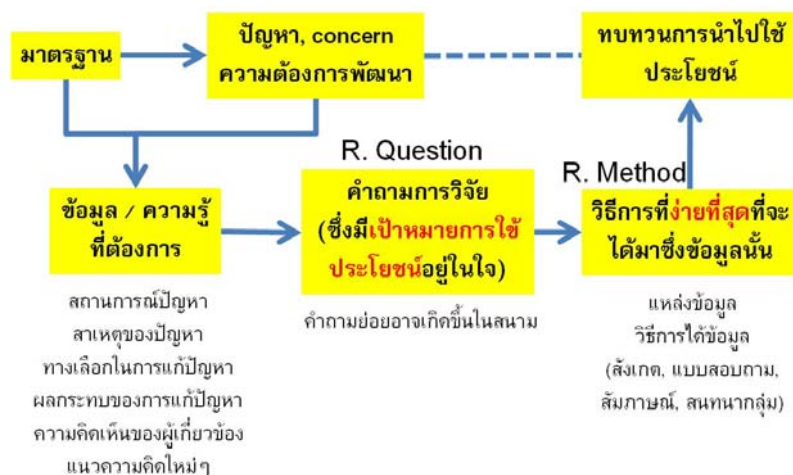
มาตรฐาน

ปัญหา, concern
ความต้องการพัฒนา

ทบทวนการนำไปใช้ประโยชน์

R. Question

R. Method

ข้อมูล / ความรู้ที่ต้องการ

คำถามการวิจัย (ซึ่งมีเป้าหมายการใช้ประโยชน์อยู่ในใจ)

วิธีการที่ง่ายที่สุดที่จะได้มาซึ่งข้อมูลนั้น

สถานการณ์ปัญหา
สาเหตุของปัญหา
ทางเลือกในการแก้ปัญหา
ผลกระทบของการแก้ปัญหา
ความคิดเห็นของผู้เกี่ยวข้อง
แนวความคิดใหม่ๆ

คำถามย่อยอาจเกิดขึ้นในสนาม

แหล่งข้อมูล
วิธีการได้ข้อมูล
(สังเกต, แบบสอบถาม, สัมภาษณ์, สนทนากลุ่ม)